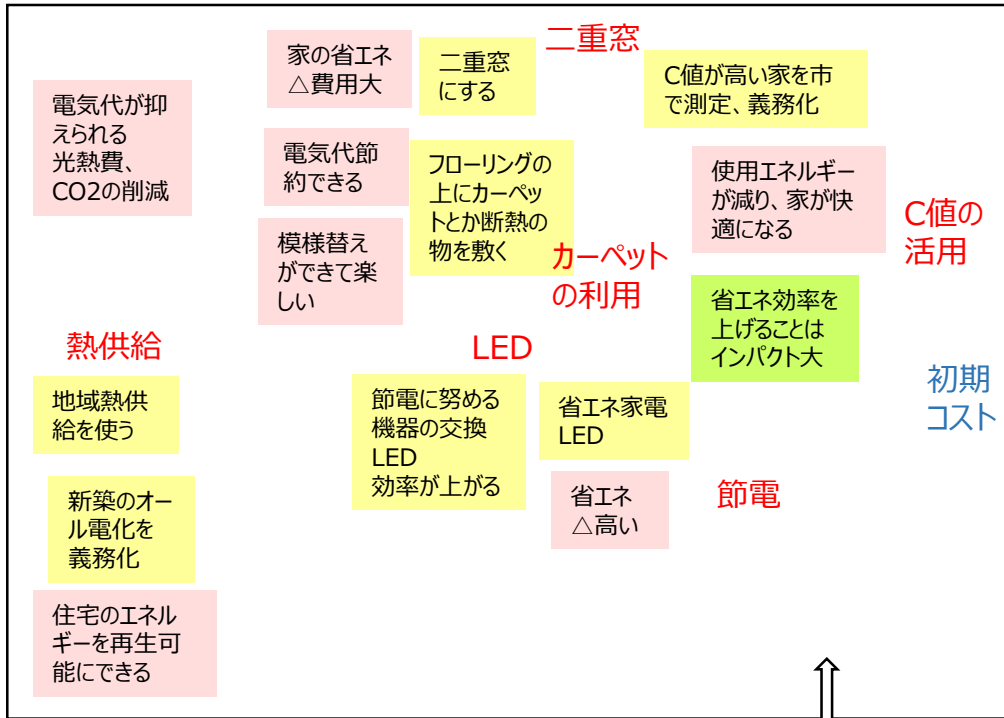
電気代が抑えられる光熱費、CO2の削減

家の省エネ△費用大

二重窓にする

二重窓

C値が高い家を市で測定、義務化

電気代節約できる

フローリングの上にカーペットとか断熱の物を敷く

使用エネルギーが減り、家が快適になる

C値の活用

模様替えができて楽しい

カーペットの利用

省エネ効率を上げることはインパクト大

熱供給

LED

初期コスト

地域熱供給を使う

節電に努める機器の交換LED効率が上がる

省エネ家電LED

新築のオール電化を義務化

省エネ△高い

節電

住宅のエネルギーを再生可能にできる

⇑